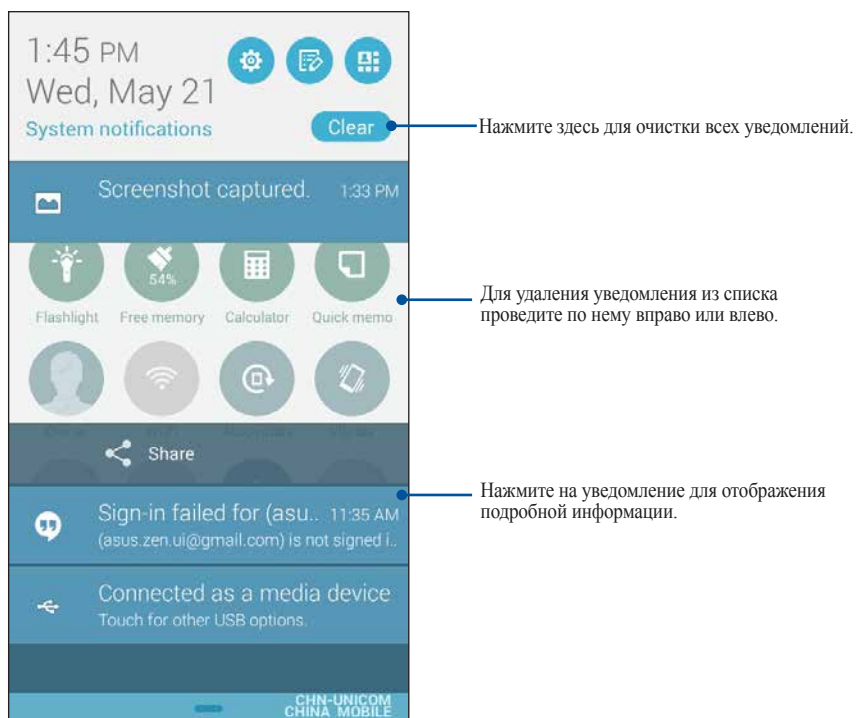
1:45 PM
Wed, May 21
System notifications
Clear

Нажмите здесь для очистки всех уведомлений.

Screenshot captured. 1:33 PM

54%
Flashlight Free memory Calculator Quick memo

Для удаления уведомления из списка проведите по нему вправо или влево.

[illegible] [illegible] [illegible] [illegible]

Share

Sign-in failed for (asu.. 11:35 AM
(asus.zen.ui@gmail.com) is not signed i..

Нажмите на уведомление для отображения подробной информации.

Connected as a media device
Touch for other USB options.

CHN-UNICOM
CHINA MOBILE